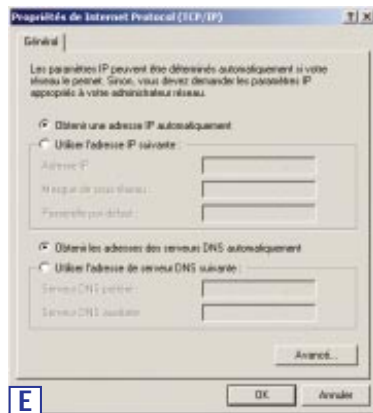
Propriétés de Internet Protocol (TCP/IP)

?|X

Général

Les paramètres IP peuvent être déterminés automatiquement si votre réseau le permet. Sinon, vous devez demander les paramètres IP appropriés à votre administrateur réseau.

Obtenir une adresse IP automatiquement

Utiliser l'adresse IP suivante :

Adresse IP :

Masque de sous-réseau :

Passerelle par défaut :

Obtenir les adresses des serveurs DNS automatiquement

Utiliser l'adresse de serveur DNS suivante :

Serveur DNS préféré :

Serveur DNS auxiliaire :

Avancé...

E

OK

Annuler